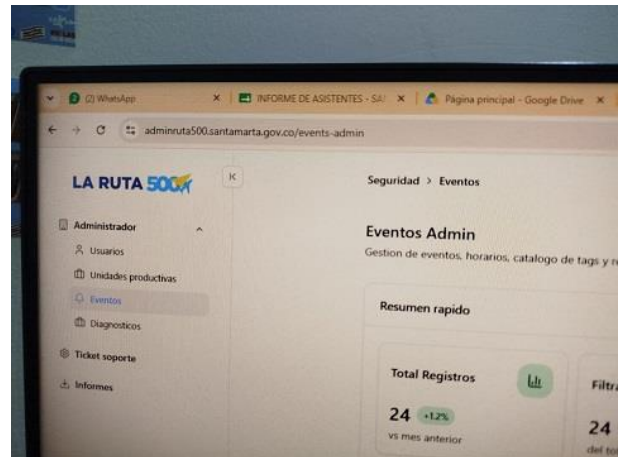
(2) WhatsApp ×
INFORME DE ASISTENTES - SA ×
Pagina principal - Google Drive ×

adminruta500.santamarta.gov.co/events-admin

LA RUTA 500

Administrador
Usuarios
Unidades productivas
Eventos
Diagnosticos
Ticket soporte
Informes

Seguridad > Eventos

Eventos Admin
Gestion de eventos, horarios, catalogo de tags y r

Resumen rapido

Total Registros
24 +1.2%
vs mes anterior

Filtr
24
del to